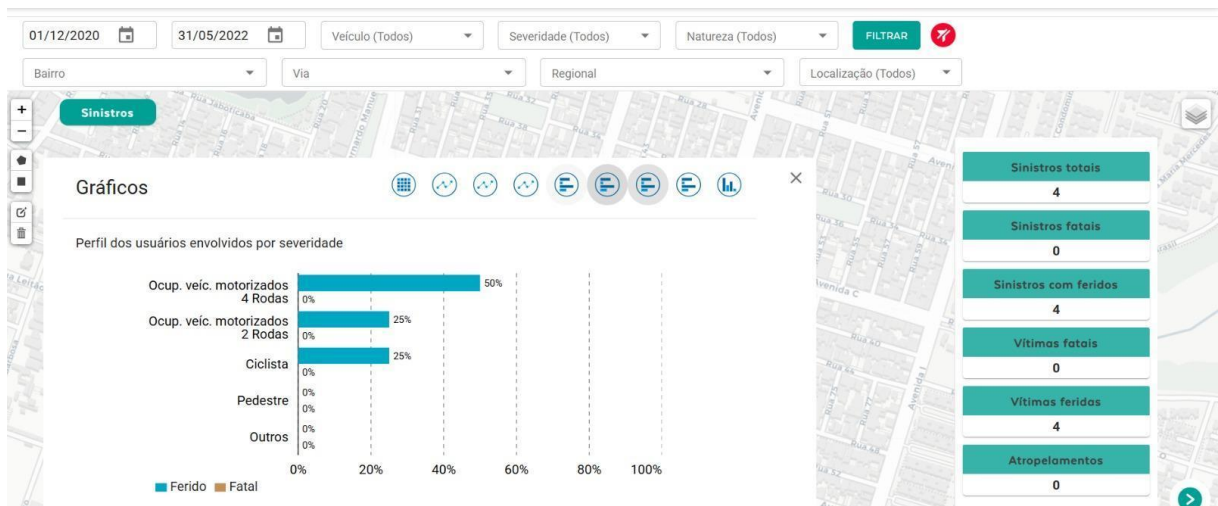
01/12/2020 31/05/2022 Veículo (Todos) Severidade (Todos) Natureza (Todos) FILTRAR

Bairro Via Regional Localização (Todos)

Sinistros

Gráficos

Perfil dos usuários envolvidos por severidade

| | Ferido | Fatal |
|---|---|---|
| Ocup. veíc. motorizados 4 Rodas | 50% | 0% |
| Ocup. veíc. motorizados 2 Rodas | 25% | 0% |
| Ciclista | 25% | 0% |
| Pedestre | 0% | 0% |
| Outros | 0% | 0% |

0% 20% 40% 60% 80% 100%

Ferido Fatal

Sinistros totais
4
Sinistros fatais
0
Sinistros com feridos
4
Vítimas fatais
0
Vítimas feridas
4
Atropelamentos
0